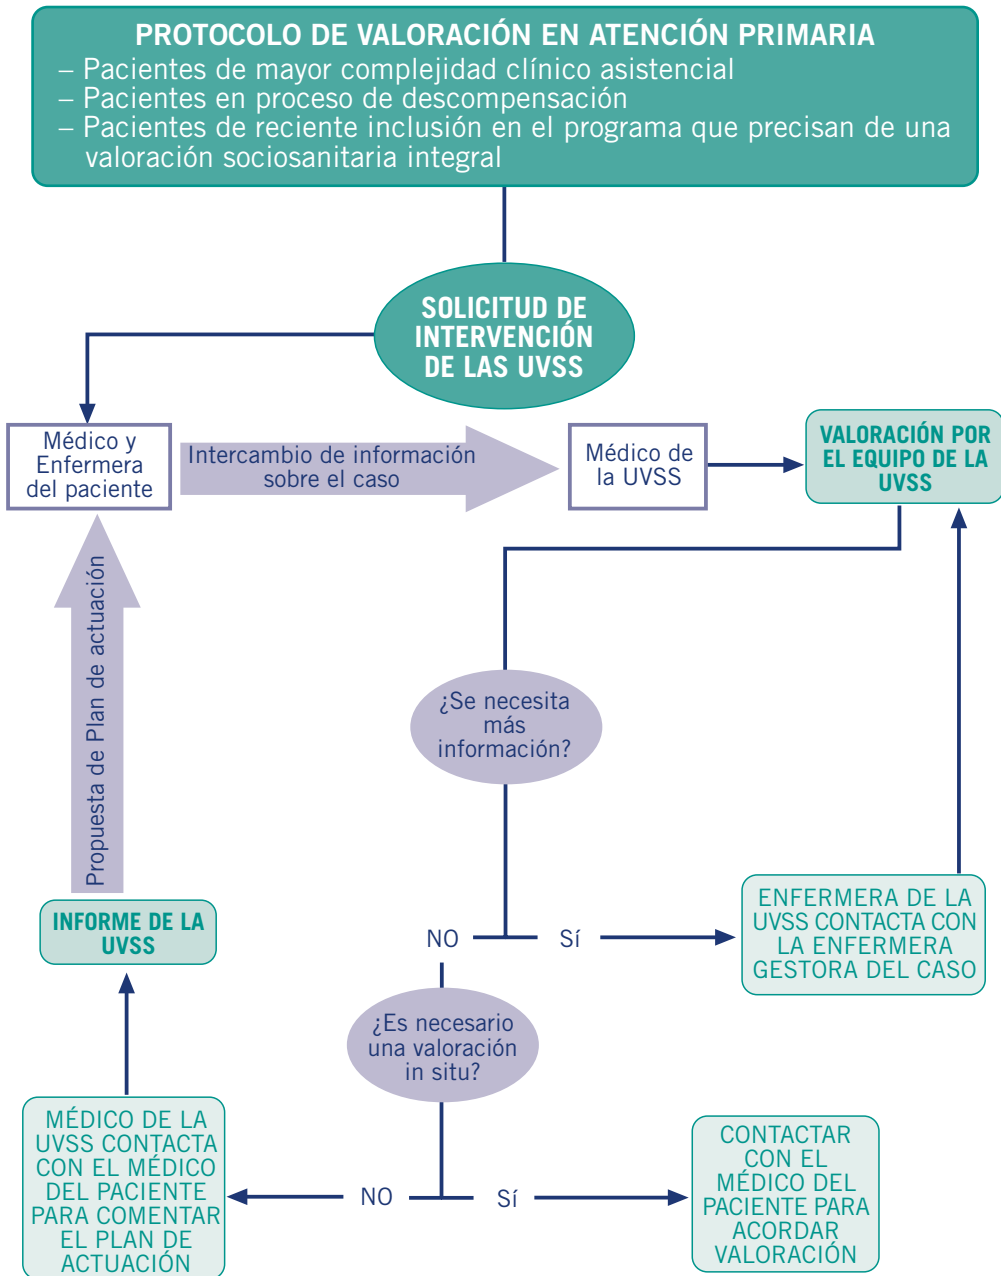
PROTOCOLO DE VALORACIÓN EN ATENCIÓN PRIMARIA
– Pacientes de mayor complejidad clínico asistencial
– Pacientes en proceso de descompensación
– Pacientes de reciente inclusión en el programa que precisan de una valoración sociosanitaria integral

SOLICITUD DE INTERVENCIÓN DE LAS UVSS

Médico y Enfermera del paciente

Intercambio de información sobre el caso

Médico de la UVSS

VALORACIÓN POR EL EQUIPO DE LA UVSS

Propuesta de Plan de actuación

¿Se necesita más información?

NO

SÍ

ENFERMERA DE LA UVSS CONTACTA CON LA ENFERMERA GESTORA DEL CASO

INFORME DE LA UVSS

¿Es necesario una valoración in situ?

MÉDICO DE LA UVSS CONTACTA CON EL MÉDICO DEL PACIENTE PARA COMENTAR EL PLAN DE ACTUACIÓN

NO

SÍ

CONTACTAR CON EL MÉDICO DEL PACIENTE PARA ACORDAR VALORACIÓN